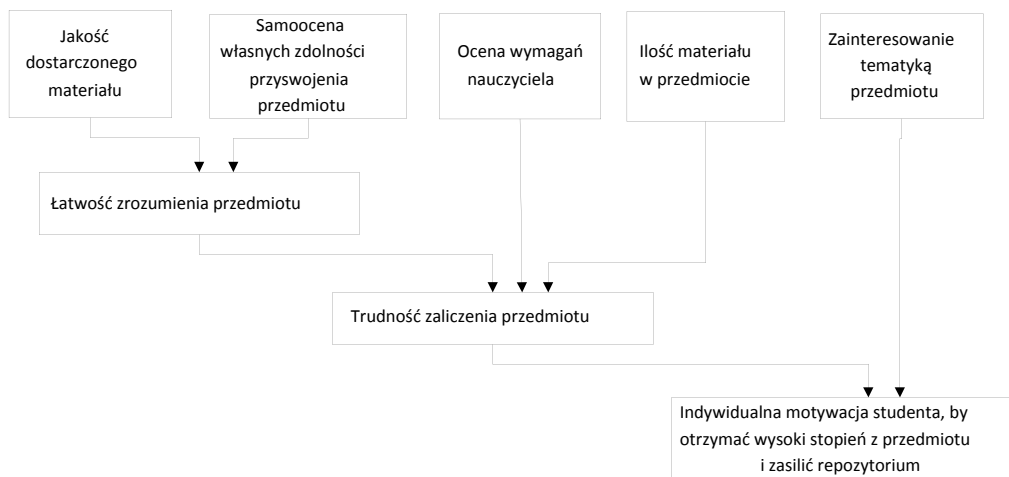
Jakość dostarczonego materiału

Samoocena własnych zdolności przyswojenia przedmiotu

Ocena wymagań nauczyciela

Ilość materiału w przedmiocie

Zainteresowanie tematyką przedmiotu

Łatwość zrozumienia przedmiotu

Trudność zaliczenia przedmiotu

Indywidualna motywacja studenta, by otrzymać wysoki stopień z przedmiotu i zasilić repozytorium